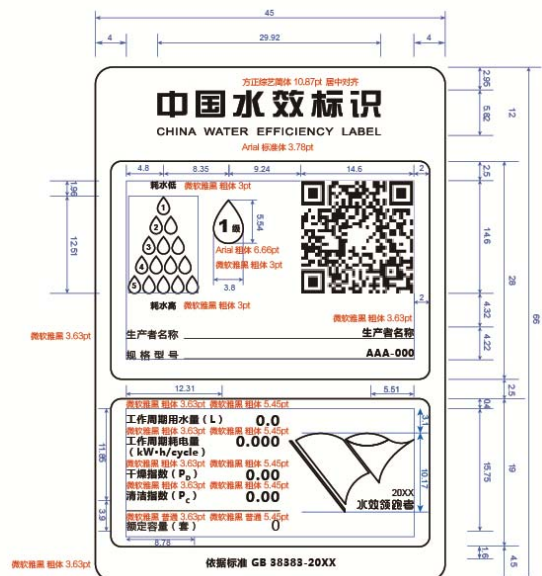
45

4 | 29.92 | 4

方正综艺简体 10.87pt 居中对齐

中国水效标识

CHINA WATER EFFICIENCY LABEL

Arial 标准体 3.78pt

2.96 | 5.82 | 12

4.8 | 8.35 | 9.24 | 14.5 | 2

耗水低 微软雅黑 粗体 3pt

1.96

12.51

1 2 3 4 5

1 级

5.54

Arial 粗体 6.66pt

微软雅黑 粗体 3pt

3.8

耗水高 微软雅黑 粗体 3pt

2.5 | 14.6 | 28 | 66

2

4.32

微软雅黑 粗体 3.63pt

4.22

微软雅黑 3.63pt

生产者名称 | 生产者名称

规 格 型 号 | AAA-000

2.5

12.31 | 5.51

微软雅黑 粗体 3.63pt 微软雅黑 粗体 5.45pt

工作周期用水量（L） 0.0

工作周期耗电量 0.000

（kW·h/cycle）

微软雅黑 粗体 3.63pt 微软雅黑 粗体 5.45pt

干燥指数（$P_D$） 0.00

清洁指数（$P_C$） 0.00

额定容量（套） 0

微软雅黑 普通 3.63pt 微软雅黑 普通 5.45pt

11.85

3.9

8.78

4.4

10.17

15.75

19

20XX

水效领跑者

依据标准 GB 38383-20XX

微软雅黑 粗体 3.63pt

1.5

4.5